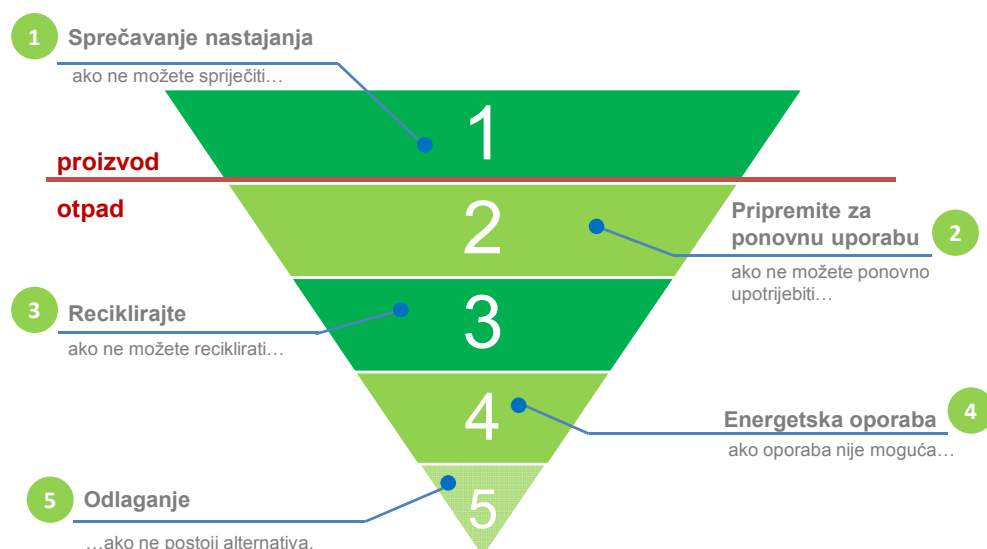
1 Sprečavanje nastajanja
ako ne možete spriječiti…

1

proizvod

otpad

2

Pripremite za ponovnu uporabu 2
ako ne možete ponovno upotrijebiti…

3 Reciklirajte
ako ne možete reciklirati…

3

4

Energetska oporaba 4
ako oporaba nije moguća…

5 Odlaganje
…ako ne postoji alternativa.

5